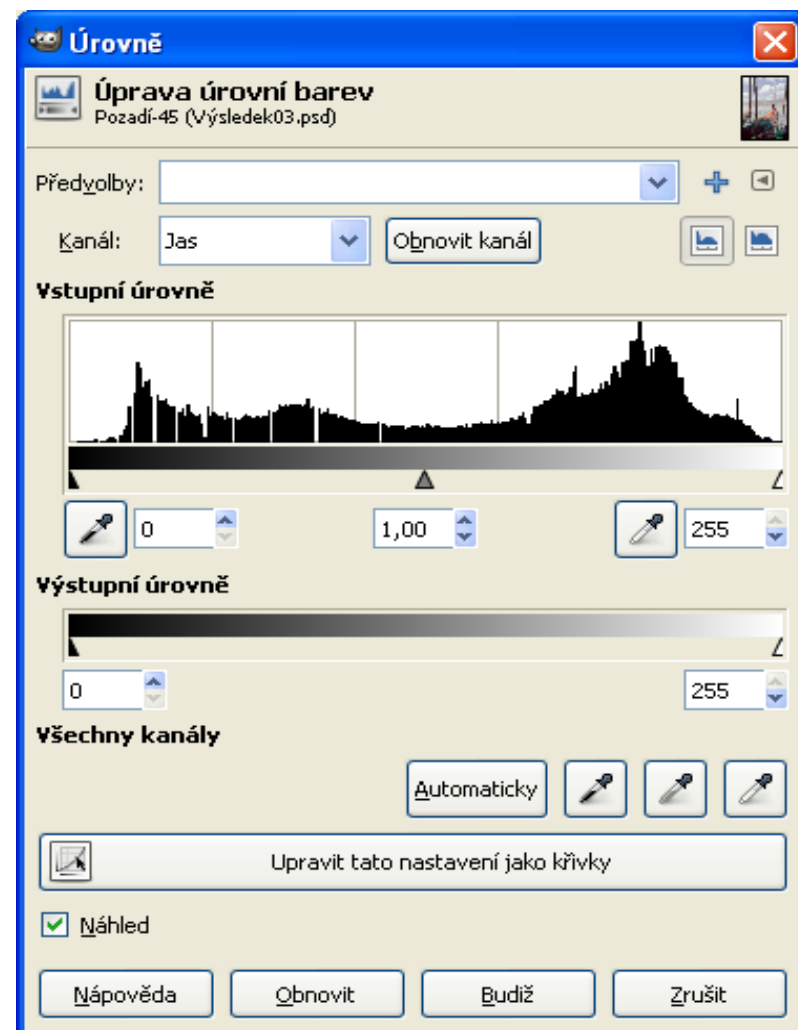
Úrovně

Úprava úrovní barev
Pozadí-45 (Výsledek03.psd)

Předvolby:

Kanál: Jas

Obnovit kanál

Vstupní úrovně

0

1,00

255

Výstupní úrovně

0

255

Všechny kanály

Automaticky

Upravit tato nastavení jako křivky

Náhled

Nápověda

Obnovit

Budiž

Zrušit